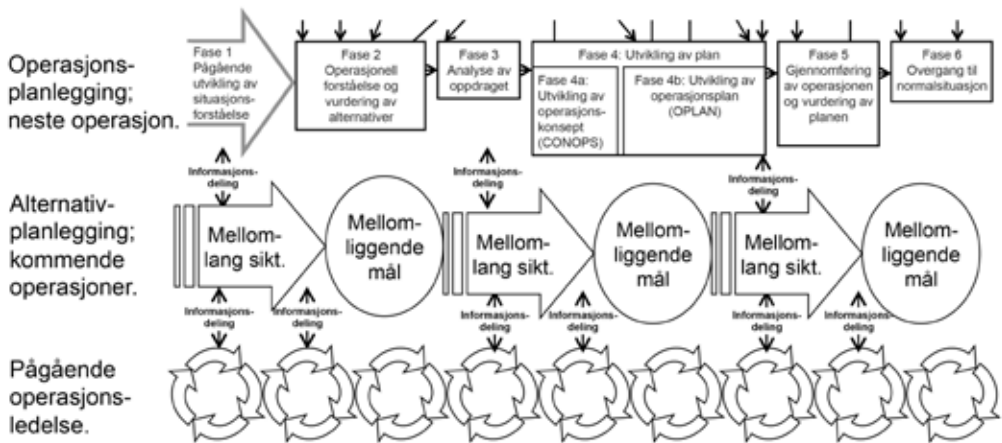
Operasjonsplanlegging; neste operasjon.

Fase 1 Pågående utvikling av situasjonsforståelse

Fase 2 Operasjonell forståelse og vurdering av alternativer

Fase 3 Analyse av oppdraget

Fase 4: Utvikling av plan

Fase 4a: Utvikling av operasjonskonsept (CONOPS)

Fase 4b: Utvikling av operasjonsplan (OPLAN)

Fase 5 Gjennomføring av operasjonen og vurdering av planen

Fase 6 Overgang til normalsituasjon

Informasjonsdeling

Informasjonsdeling

Informasjonsdeling

Alternativplanlegging; kommende operasjoner.

Mellomlang sikt.

Mellomliggende mål

Mellomlang sikt.

Mellomliggende mål

Mellomlang sikt.

Mellomliggende mål

Informasjonsdeling

Informasjonsdeling

Informasjonsdeling

Informasjonsdeling

Informasjonsdeling

Informasjonsdeling

Pågående operasjonsledelse.